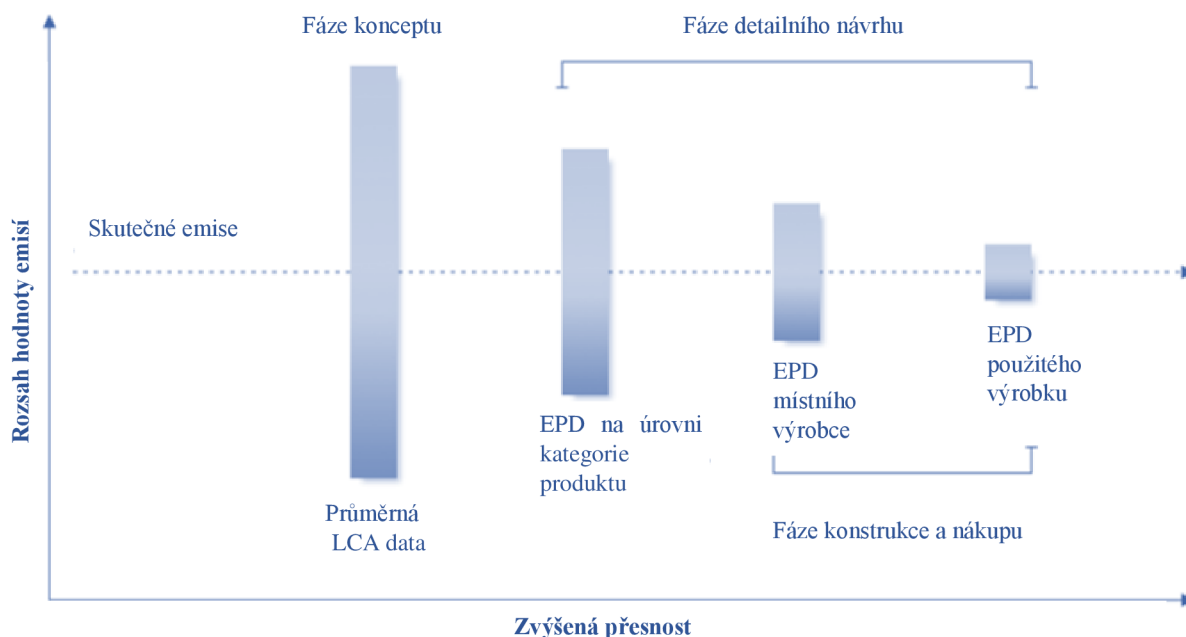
Fáze konceptu

Fáze detailního návrhu

Rozsah hodnoty emisí

Skutečné emise

Průměrná LCA data

EPD na úrovni kategorie produktu

EPD místního výrobce

EPD použitého výrobku

Fáze konstrukce a nákupu

Zvýšená přesnost